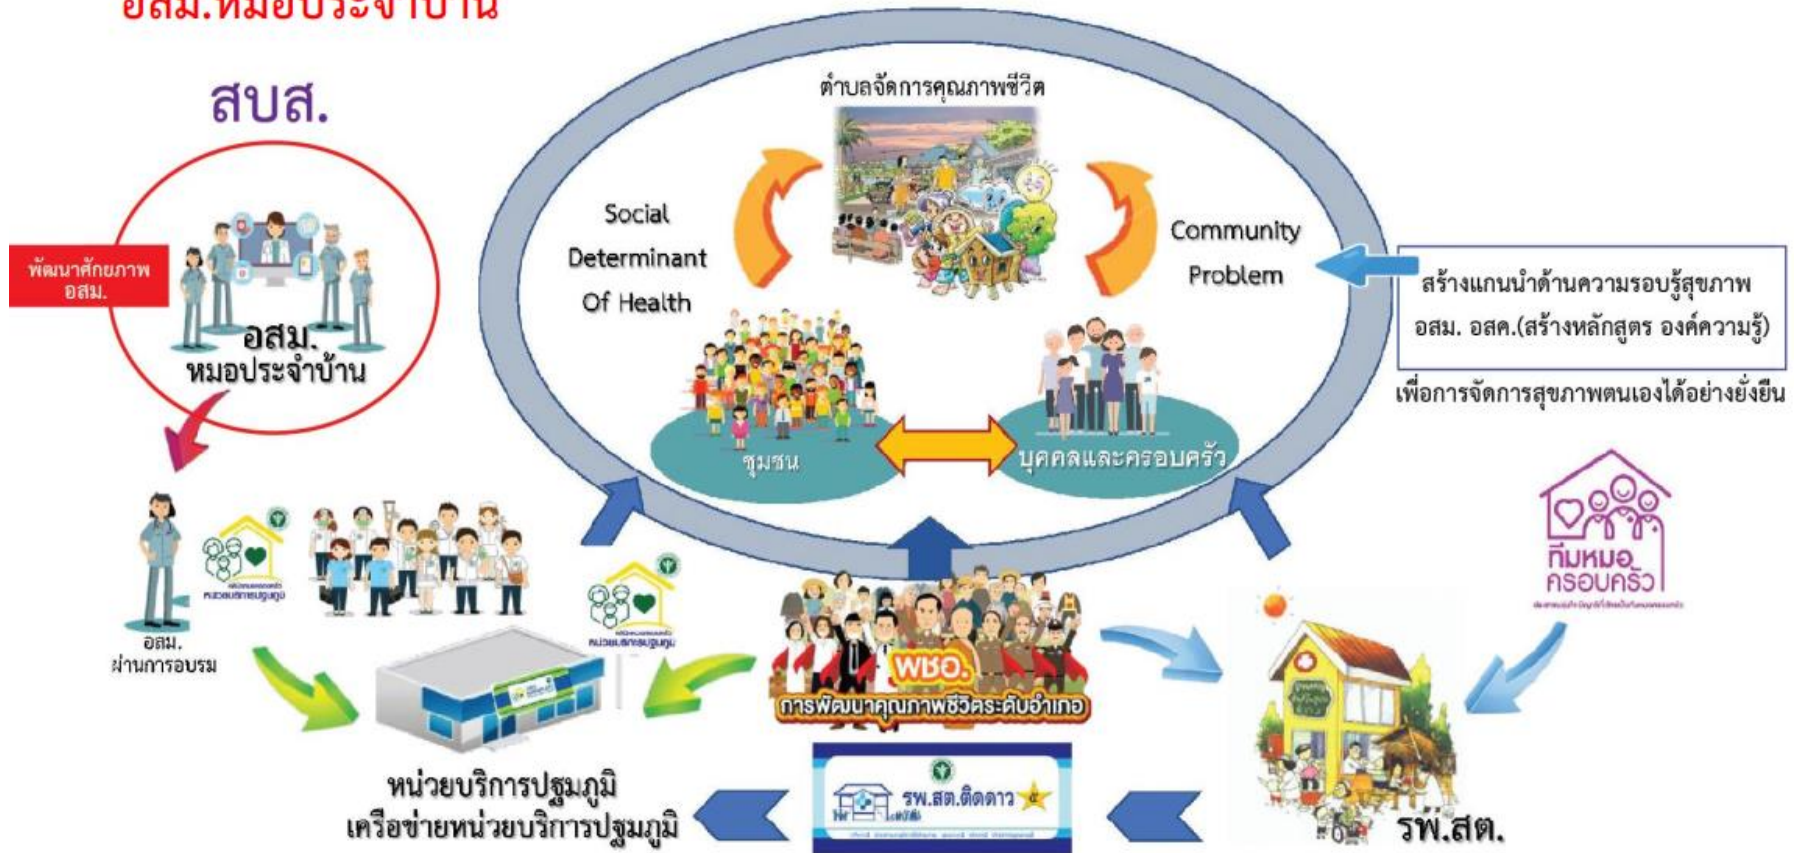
อสม.หมอประจำบ้าน

สบส.

ตำบลจัดการคุณภาพชีวิต

Social Determinant Of Health

Community Problem

พัฒนาศักยภาพ อสม.

อสม. หมอประจำบ้าน

สร้างแกนนำด้านความรอบรู้สุขภาพ อสม. อสค.(สร้างหลักสูตร องค์ความรู้)

เพื่อการจัดการสุขภาพตนเองได้อย่างยั่งยืน

ชุมชน

บุคคลและครอบครัว

หน่วยบริการปฐมภูมิ

อสม. ผ่านการอบรม

หน่วยบริการปฐมภูมิ

ทีมหมอครอบครัว

พชอ.

การพัฒนาคุณภาพชีวิตระดับอำเภอ

หน่วยบริการปฐมภูมิ
เครือข่ายหน่วยบริการปฐมภูมิ

รพ.สต.ติดดาว

รพ.สต.